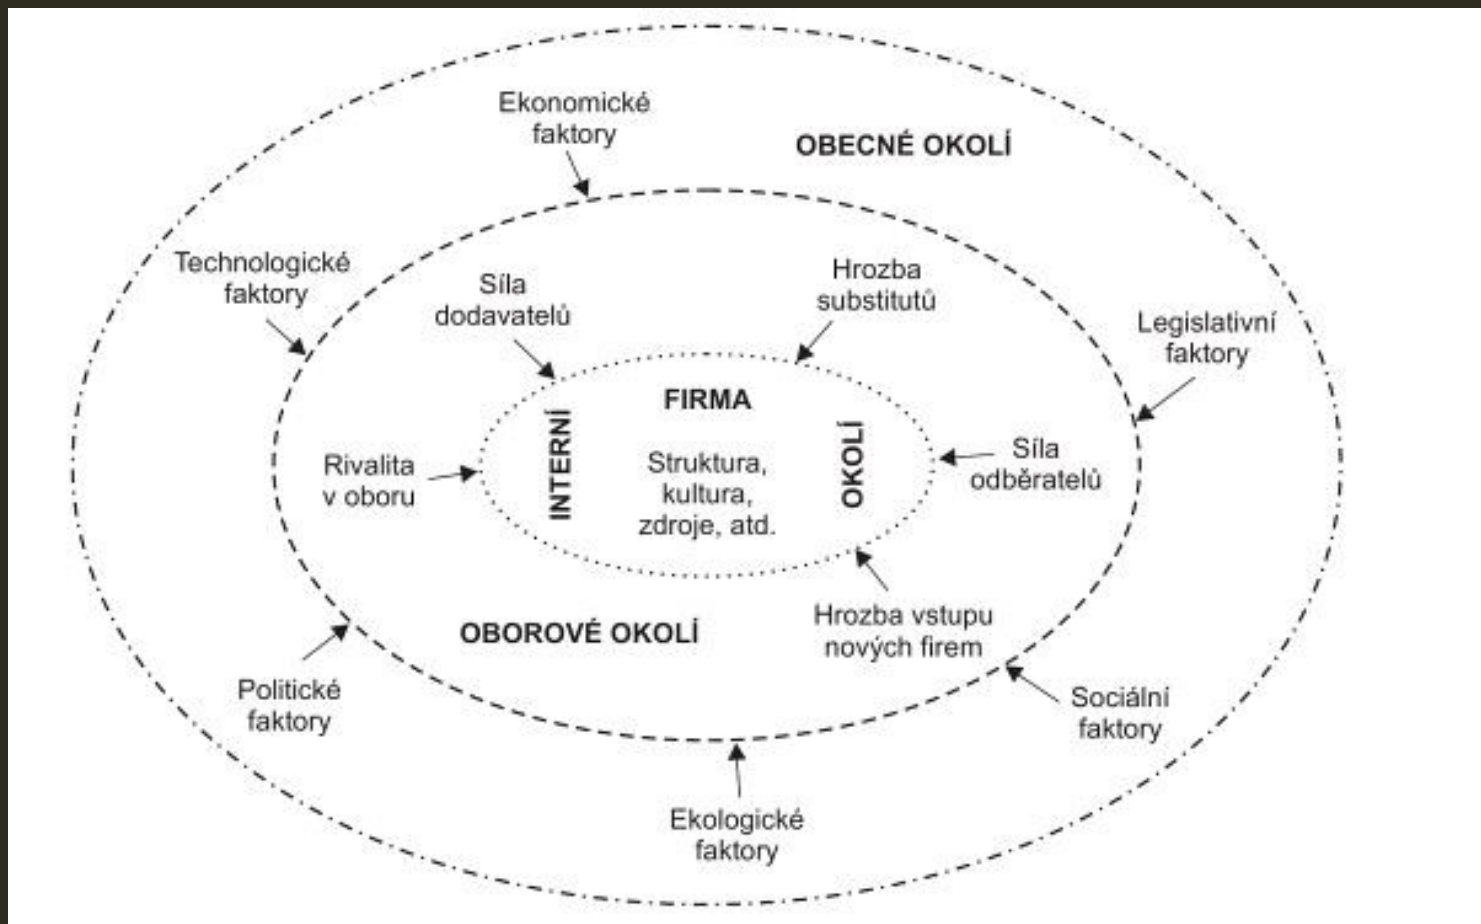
Ekonomické faktory

OBECNÉ OKOLÍ

Technologické faktory

Síla dodavatelů

Hrozba substitutů

Legislativní faktory

FIRMA

INTERNÍ

Struktura, kultura, zdroje, atd.

OKOLÍ

Rivalita v oboru

Síla odběratelů

OBOROVÉ OKOLÍ

Hrozba vstupu nových firem

Politické faktory

Sociální faktory

Ekologické faktory